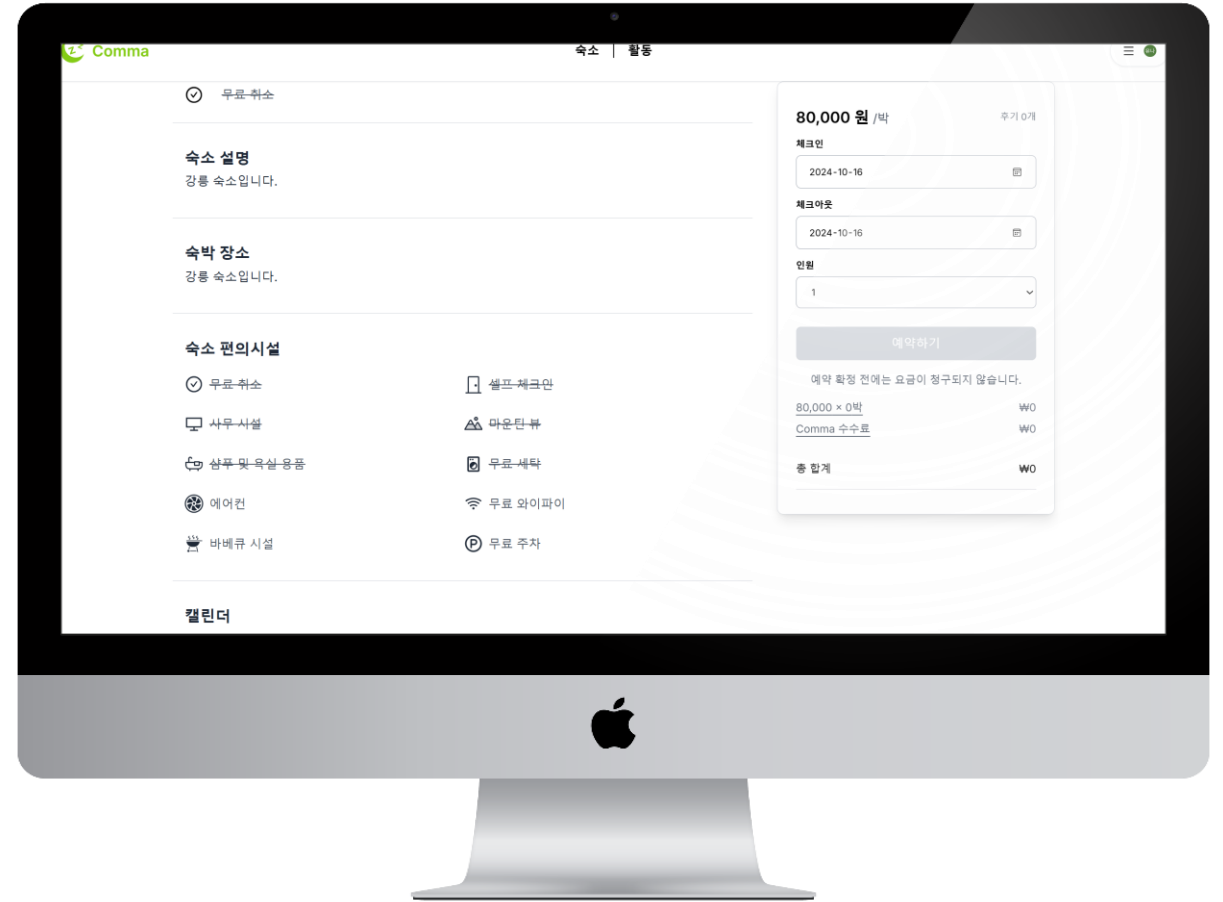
Comma

숙소 | 활동

무료 취소

숙소 설명
강릉 숙소입니다.

숙박 장소
강릉 숙소입니다.

숙소 편의시설

무료 취소
셀프 체크인
사무 시설
마운틴 뷰
샴푸 및 욕실 용품
무료 세탁
에어컨
무료 와이파이
바베큐 시설
무료 주차

캘린더

80,000 원 /박
후기 0개

체크인
2024-10-16

체크아웃
2024-10-16

인원
1

예약하기

예약 확정 전에는 요금이 청구되지 않습니다.

80,000 × 0박 ₩0
Comma 수수료 ₩0

총 합계 ₩0